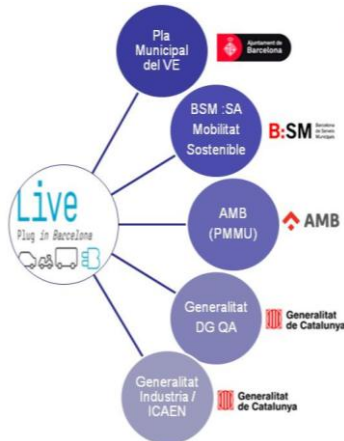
Live
Plug in Barcelona

Pla Municipal del VE

Ajuntament de Barcelona

BSM :SA Mobilitat Sostenible

B:SM Barcelona de Serveis Municipals

AMB (PMMU)

AMB

Generalitat DG QA

Generalitat de Catalunya

Generalitat Industria / ICAEN

Generalitat de Catalunya